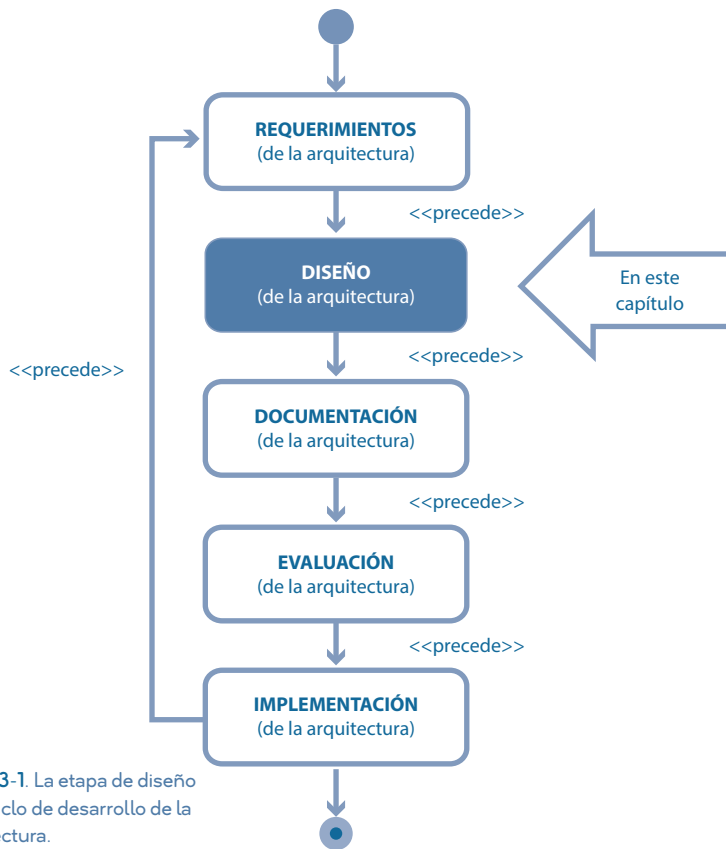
REQUERIMIENTOS
(de la arquitectura)

<<precede>>

DISEÑO
(de la arquitectura)

En este capítulo

<<precede>>

<<precede>>

DOCUMENTACIÓN
(de la arquitectura)

<<precede>>

EVALUACIÓN
(de la arquitectura)

<<precede>>

IMPLEMENTACIÓN
(de la arquitectura)

3-1. La etapa de diseño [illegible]clo de desarrollo de la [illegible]ctura.